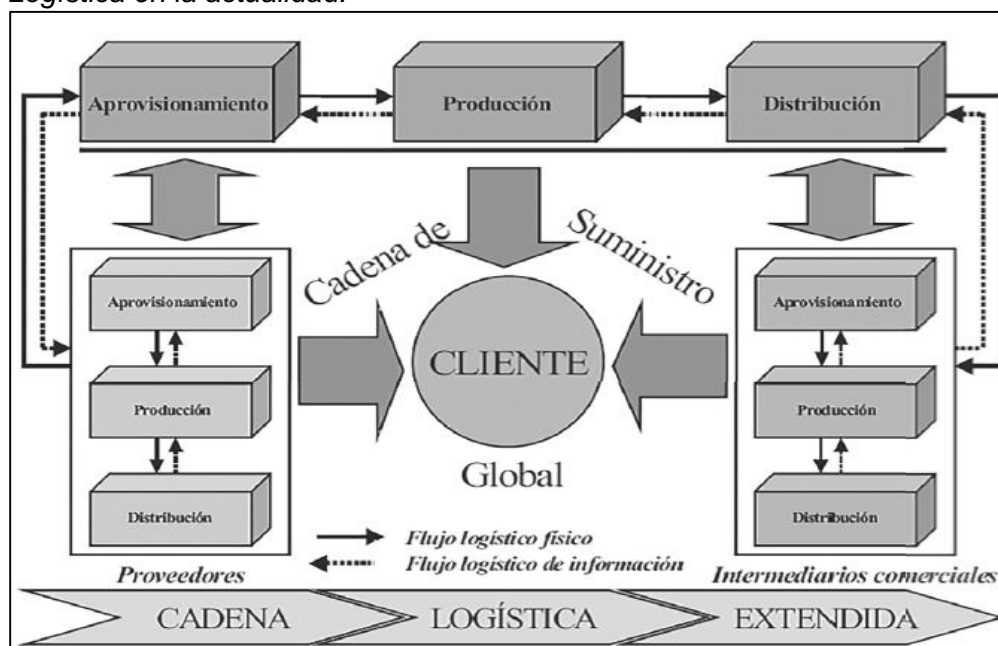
Logística en la actualidad.

Aprovisionamiento
Producción
Distribución

Cadena de Suministro

Aprovisionamiento
Producción
Distribución

CLIENTE

Global

Aprovisionamiento
Producción
Distribución

Flujo logístico físico
Flujo logístico de información

Proveedores
Intermediarios comerciales

CADENA
LOGÍSTICA
EXTENDIDA